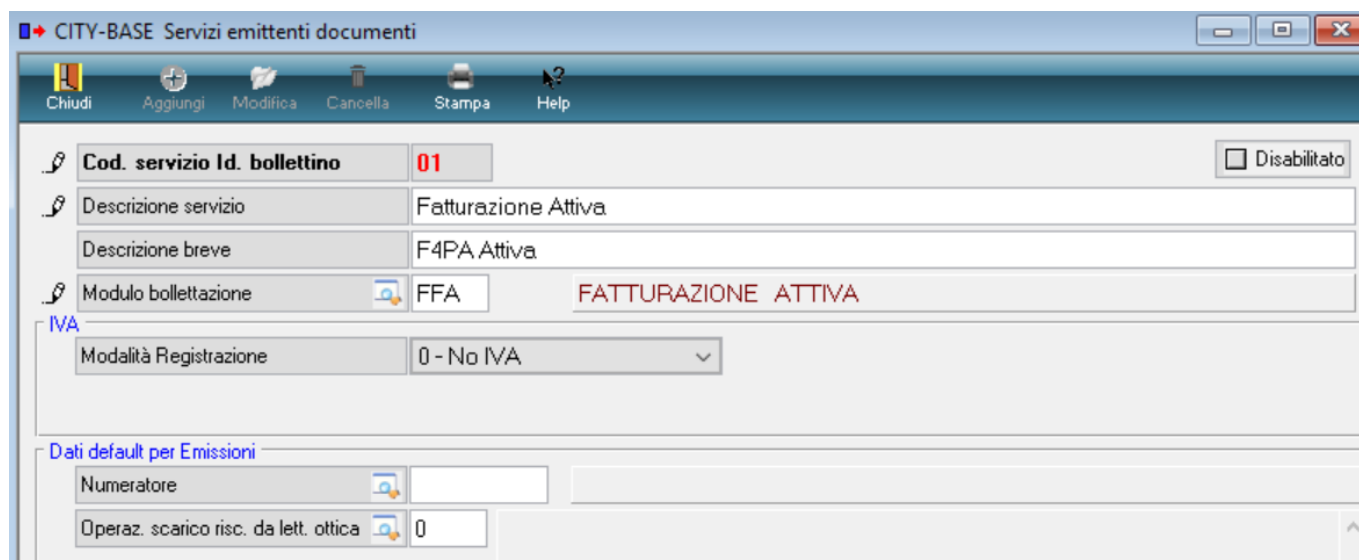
CITY-BASE Servizi emittenti documenti

Chiudi
Aggiungi
Modifica
Cancella
Stampa
Help

Cod. servizio Id. bollettino | 01
Disabilitato
Descrizione servizio | Fatturazione Attiva
Descrizione breve | F4PA Attiva
Modulo bollettazione | FFA | FATTURAZIONE ATTIVA

IVA
Modalità Registrazione | 0 - No IVA

Dati default per Emissioni
Numeratore
Operaz. scarico risc. da lett. ottica | 0